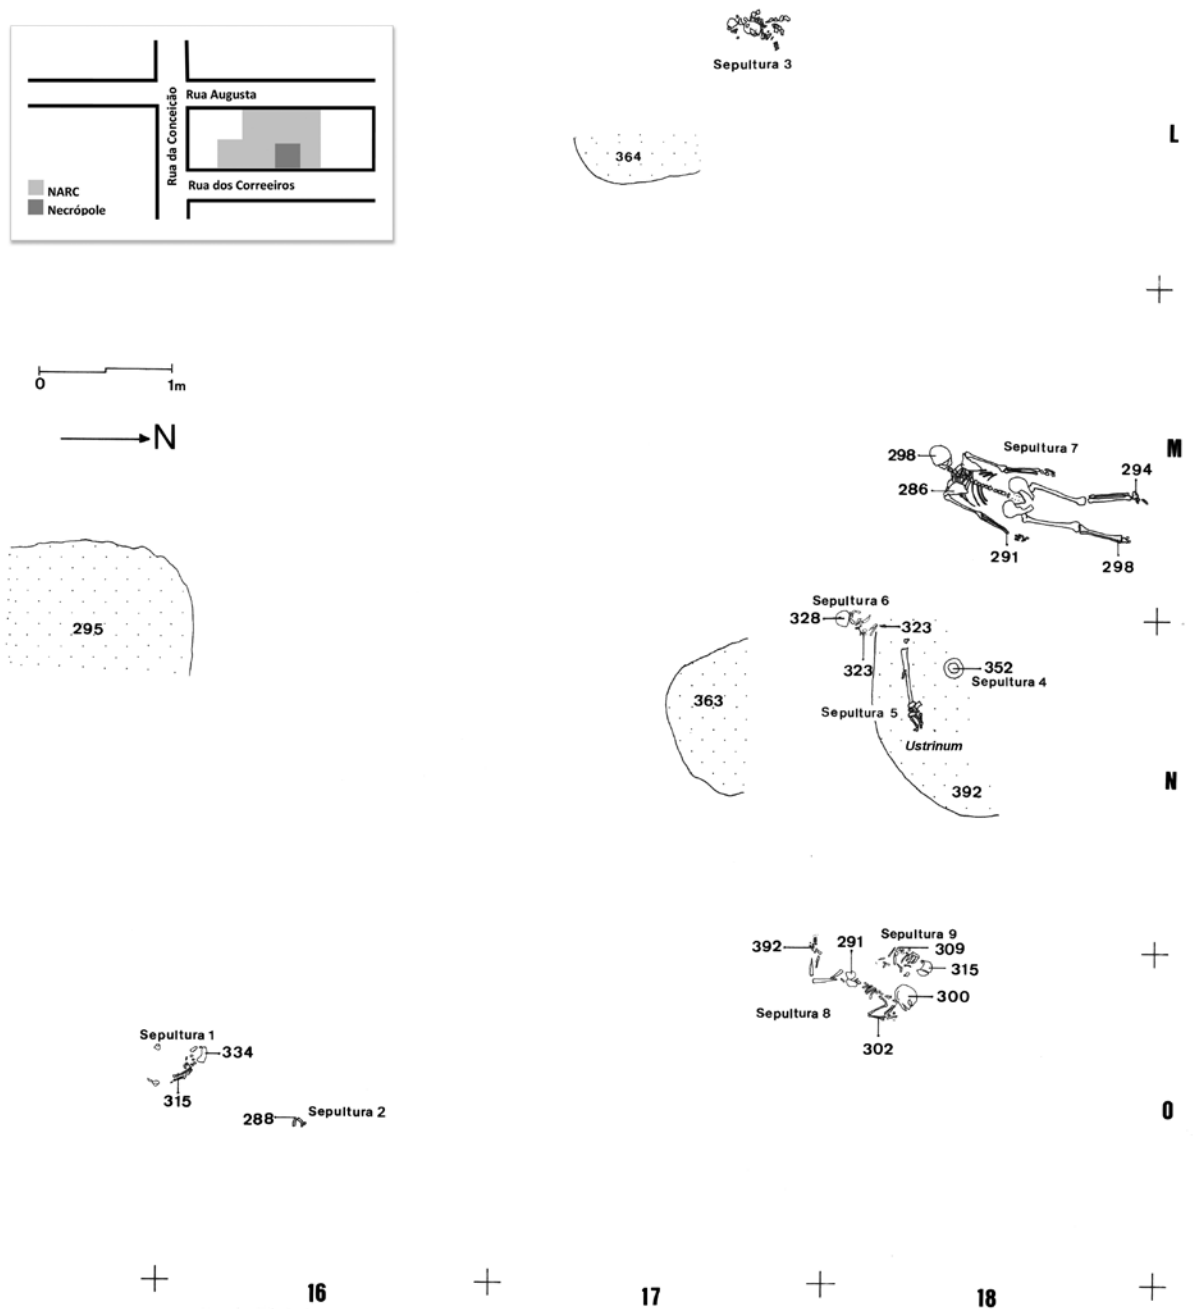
Rua Augusta
Rua da Conceição
Rua dos Correeiros
NARC
Necrópole

Sepultura 3
364
L

0
1m
N

M
298
Sepultura 7
294
286
291
298

295

Sepultura 6
328
323
323
352
Sepultura 4
363
Sepultura 5
Ustrinum
392
N

392
291
Sepultura 9
309
315
300
Sepultura 8
302

Sepultura 1
334
315
288
Sepultura 2
O

16
17
18